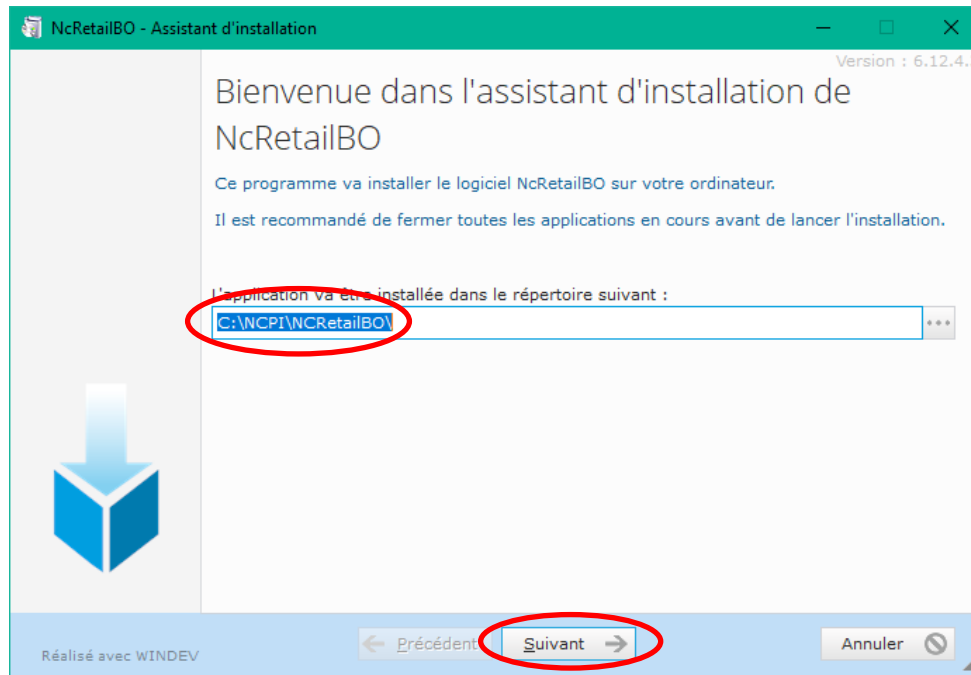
NcRetailBO - Assistant d'installation

Version : 6.12.4.

Bienvenue dans l'assistant d'installation de NcRetailBO

Ce programme va installer le logiciel NcRetailBO sur votre ordinateur.

Il est recommandé de fermer toutes les applications en cours avant de lancer l'installation.

L'application va être installée dans le répertoire suivant :

C:\NCPI\NCRetailBO\

•••

Réalisé avec WINDEV

Précédent

Suivant

Annuler